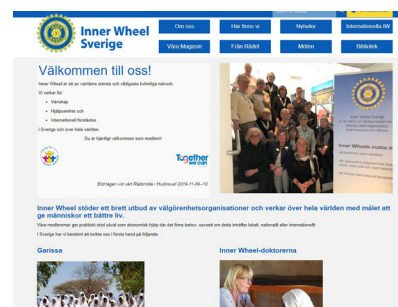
Inner Wheel Sverige

Om oss
Här finns vi
Nyheter
Internationella IW
Våra Magasin
Från Rådet
Möten
Bibliotek

Välkommen till oss!

Inner Wheel är ett av världens största och viktigaste kvinliga nätverk.

Vi verkar för:

- Vänskap
- Hjälpsamhet och
- Internationell förståelse

I Sverige och över hela världen.

Du är hjärtligt välkommen som medlem!

Together we can

Bild tagen vid vårt Rådsmöte i Huskvarna 2019-11-09--10

Inner Wheel stöder ett brett utbud av välgörenhetsorganisationer och verkar över hela världen med målet att ge människor ett bättre liv.

Våra medlemmar ger praktiskt stöd såväl som ekonomisk hjälp där det finns behov, oavsett om detta inträffar lokalt, nationellt eller internationellt.

I Sverige har vi bestämt att bidra ses i första hand på följande:

Garissa

Inner Wheel-doktorerna

Inner Wheel-mötet i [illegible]